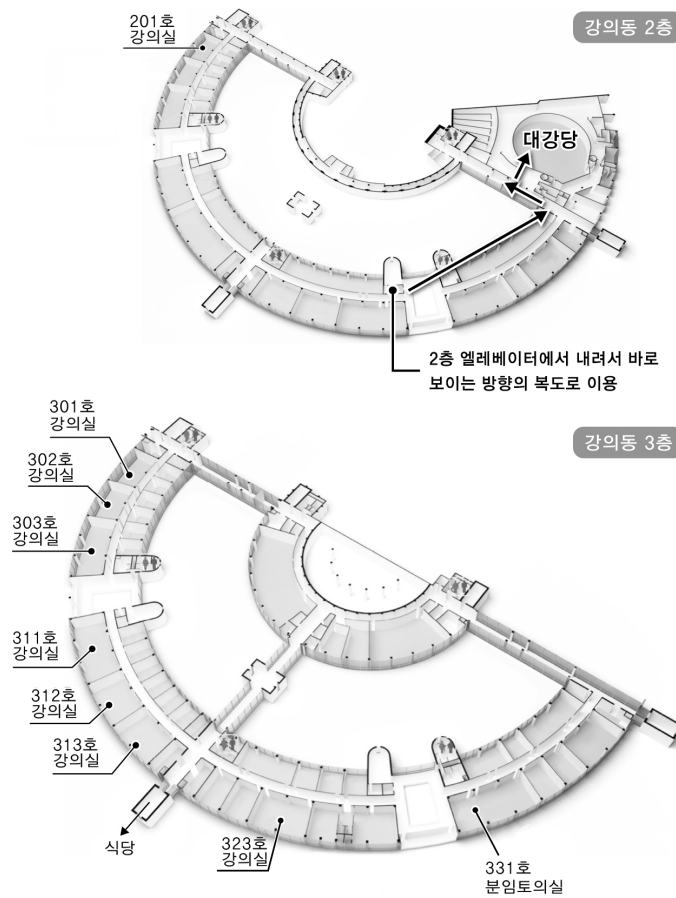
201호
강의실

강의동 2층

대강당

2층 엘레베이터에서 내려서 바로 보이는 방향의 복도로 이용

301호
강의실

302호
강의실

303호
강의실

311호
강의실

312호
강의실

313호
강의실

강의동 3층

식당

323호
강의실

331호
분임토의실